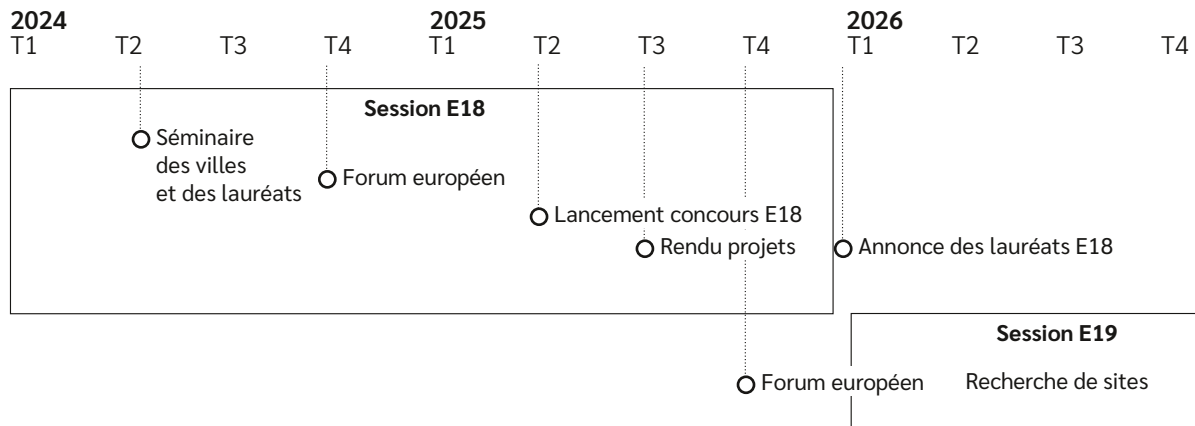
2024
T1 T2 T3 T4

2025
T1 T2 T3 T4

2026
T1 T2 T3 T4

Session E18

Séminaire des villes et des lauréats

Forum européen

Lancement concours E18

Rendu projets

Annonce des lauréats E18

Session E19

Forum européen

Recherche de sites